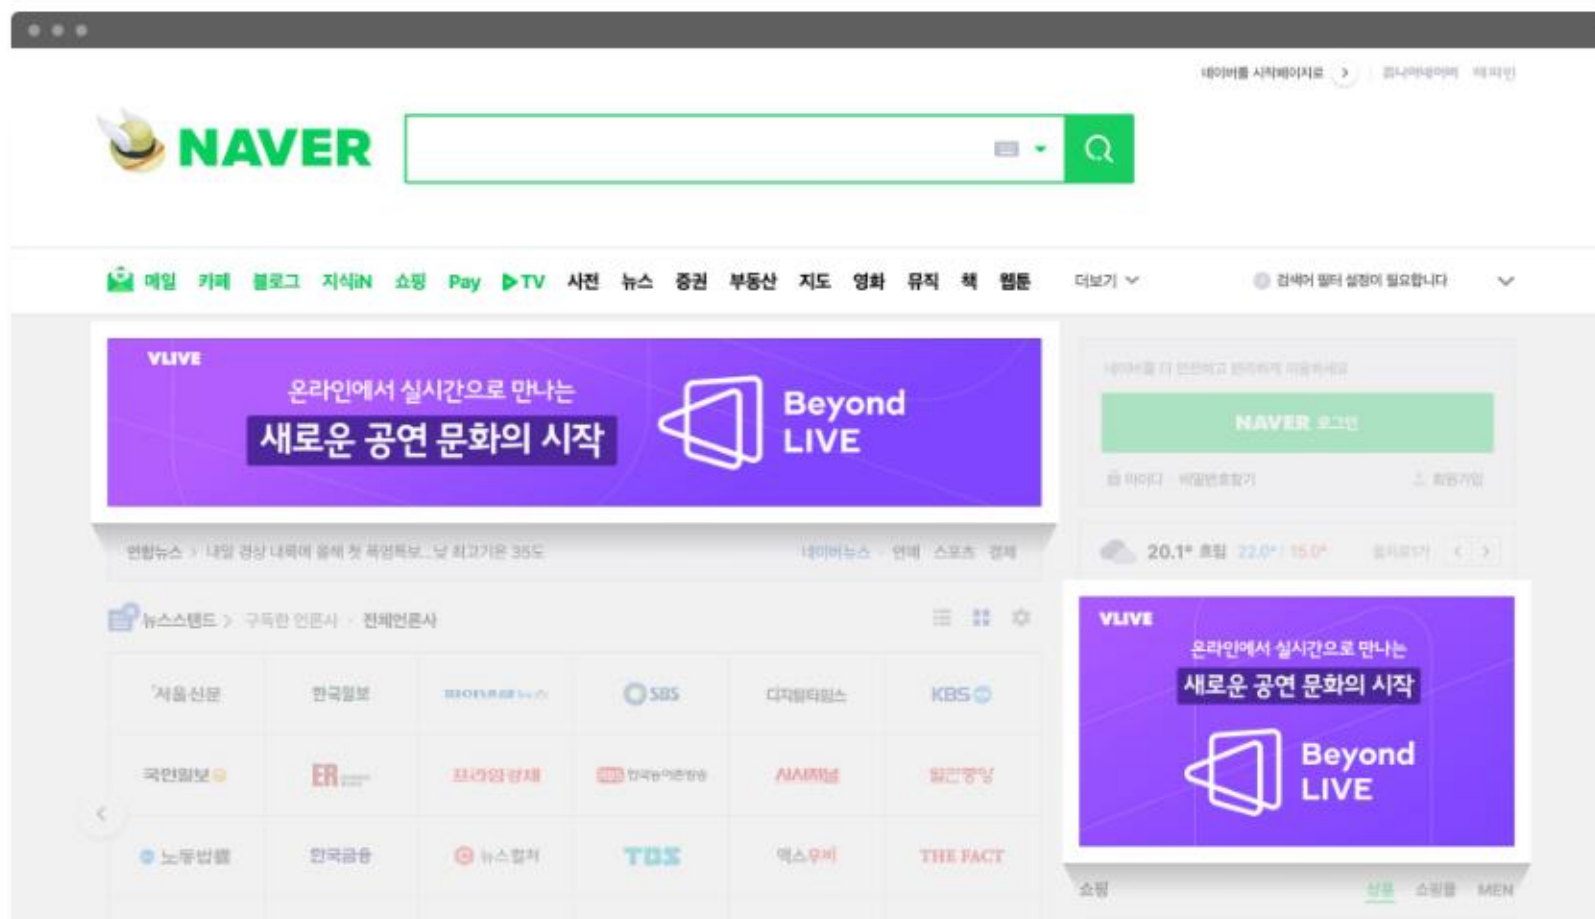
네이버를 시작페이지로 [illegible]

NAVER

메일 카페 블로그 지식iN 쇼핑 Pay ▶TV 사전 뉴스 증권 부동산 지도 영화 뮤직 책 웹툰 더보기

검색어 필터 설정이 필요합니다

VLIVE
온라인에서 실시간으로 만나는
새로운 공연 문화의 시작
Beyond LIVE

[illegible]

NAVER 로그인

연합뉴스 > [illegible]

네이버뉴스 연예 스포츠 경제

20.1° 흐림 22.0° / 15.0°

뉴스스탠드 > 구독한 언론사 · 전체언론사

| 서울신문 | 한국일보 | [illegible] | SBS | 디지털타임스 | KBS |
|---|---|---|---|---|---|
| 국민일보 | ER | 프라임경제 | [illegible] | 시사저널 | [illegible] |
| 노동법률 | 한국금융 | 뉴스컬처 | TBS | 엑스포츠 | THE FACT |

VLIVE
온라인에서 실시간으로 만나는
새로운 공연 문화의 시작
Beyond LIVE

쇼핑 상품 쇼핑몰 MEN